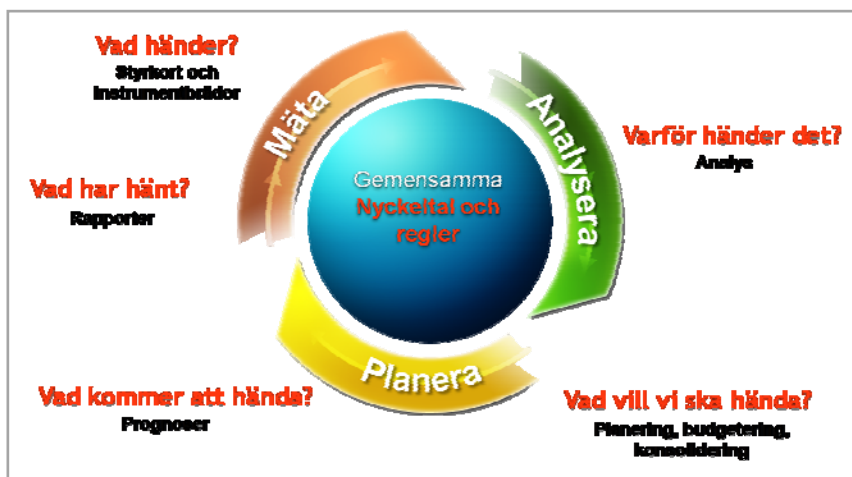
Vad händer?
Styrkort och instrumentbrädor

Mäta

Analysera

Varför händer det?
Analys

Vad har hänt?
Rapporter

Gemensamma
Nyckeltal och regler

Planera

Vad kommer att hända?
Prognoser

Vad vill vi ska hända?
Planering, budgetering, konsolidering